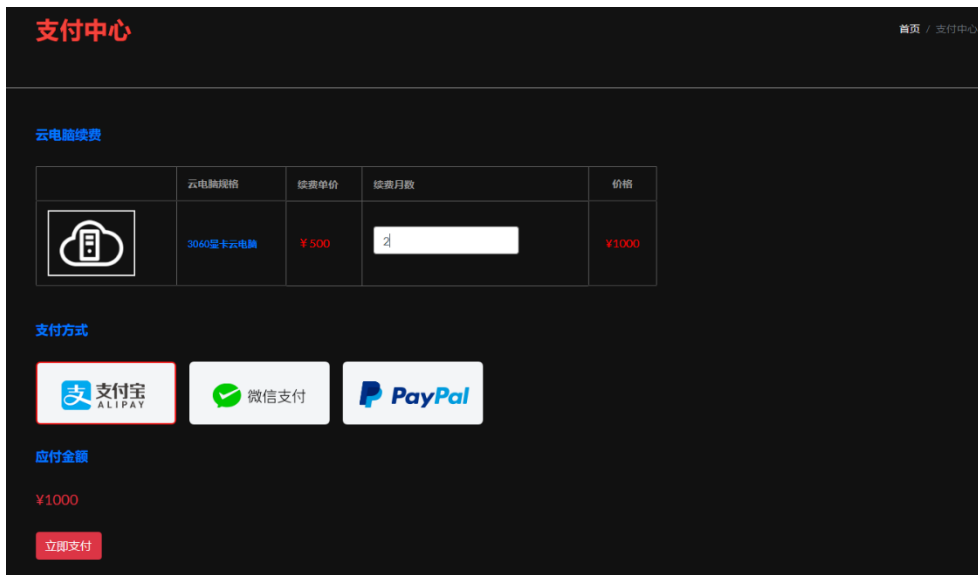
支付中心

首页 / 支付中心

云电脑续费

|  | 云电脑规格 | 续费单价 | 续费月数 | 价格 |
|---|---|---|---|---|
|  | 3060显卡云电脑 | ￥500 | 2 | ¥1000 |

支付方式

支付宝 ALIPAY

微信支付

PayPal

应付金额

¥1000

立即支付